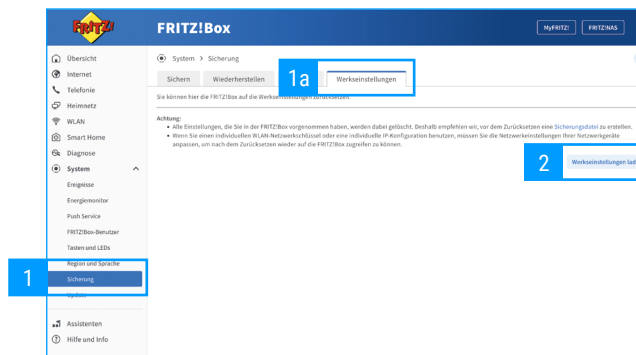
FRITZ!

FRITZ!Box

MyFRITZ!
FRITZ!NAS

Übersicht
Internet
Telefonie
Heimnetz
WLAN
Smart Home
Diagnose
System
Ereignisse
Energiemonitor
Push Service
FRITZ!Box-Benutzer
Tasten und LEDs
Region und Sprache
1
Sicherung
Update
Assistenten
Hilfe und Info

System > Sicherung

Sichern
Wiederherstellen
1a
Werkseinstellungen

Sie können hier die FRITZ!Box auf die Werkseinstellungen zurücksetzen.

Achtung:
• Alle Einstellungen, die Sie in der FRITZ!Box vorgenommen haben, werden dabei gelöscht. Deshalb empfehlen wir, vor dem Zurücksetzen eine Sicherungsdatei zu erstellen.
• Wenn Sie einen individuellen WLAN-Netzwerkschlüssel oder eine individuelle IP-Konfiguration benutzen, müssen Sie die Netzwerkeinstellungen Ihrer Netzwerkgeräte anpassen, um nach dem Zurücksetzen wieder auf die FRITZ!Box zugreifen zu können.

2
Werkseinstellungen lad